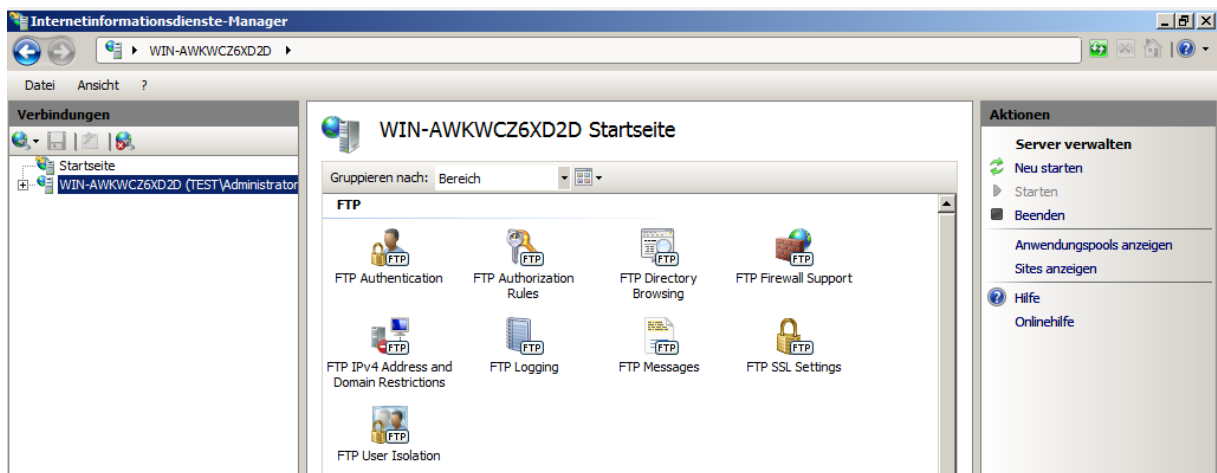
Internetinformationsdienste-Manager

WIN-AWKWCZ6XD2D

Datei Ansicht ?

Verbindungen

Startseite
WIN-AWKWCZ6XD2D (TEST\Administrator

WIN-AWKWCZ6XD2D Startseite

Gruppieren nach: Bereich

FTP

FTP
FTP Authentication

FTP
FTP Authorization Rules

FTP
FTP Directory Browsing

FTP
FTP Firewall Support

FTP
FTP IPv4 Address and Domain Restrictions

FTP
FTP Logging

FTP
FTP Messages

FTP
FTP SSL Settings

FTP
FTP User Isolation

Aktionen

Server verwalten
Neu starten
Starten
Beenden
Anwendungspools anzeigen
Sites anzeigen
Hilfe
Onlinehilfe